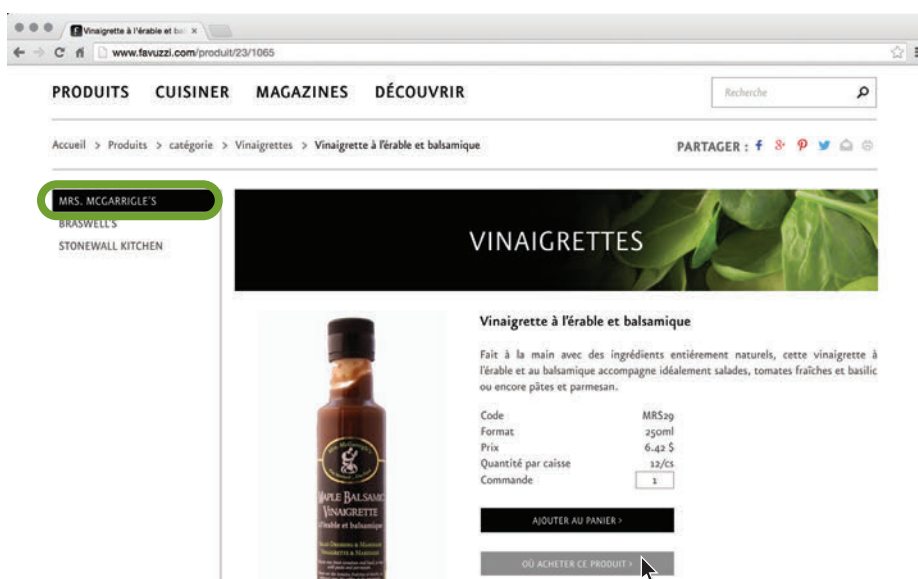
Vinaigrette à l'érable et bal ×

www.favuzzi.com/produit/23/1065

PRODUITS CUISINER MAGAZINES DÉCOUVRIR

Recherche

Accueil > Produits > catégorie > Vinaigrettes > Vinaigrette à l'érable et balsamique

PARTAGER :

MRS. MCGARRIGLE'S
BRASWELL'S
STONEWALL KITCHEN

VINAIGRETTES

Vinaigrette à l'érable et balsamique

Fait à la main avec des ingrédients entièrement naturels, cette vinaigrette à l'érable et au balsamique accompagne idéalement salades, tomates fraîches et basilic ou encore pâtes et parmesan.

| | |
|---|---|
| Code | MRS29 |
| Format | 250ml |
| Prix | 6.42 $ |
| Quantité par caisse | 12/cs |
| Commande | 1 |

AJOUTER AU PANIER >

OÙ ACHETER CE PRODUIT >

Mrs. McGarrigle's
MAPLE BALSAMIC VINAIGRETTE
l'érable et balsamique
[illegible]